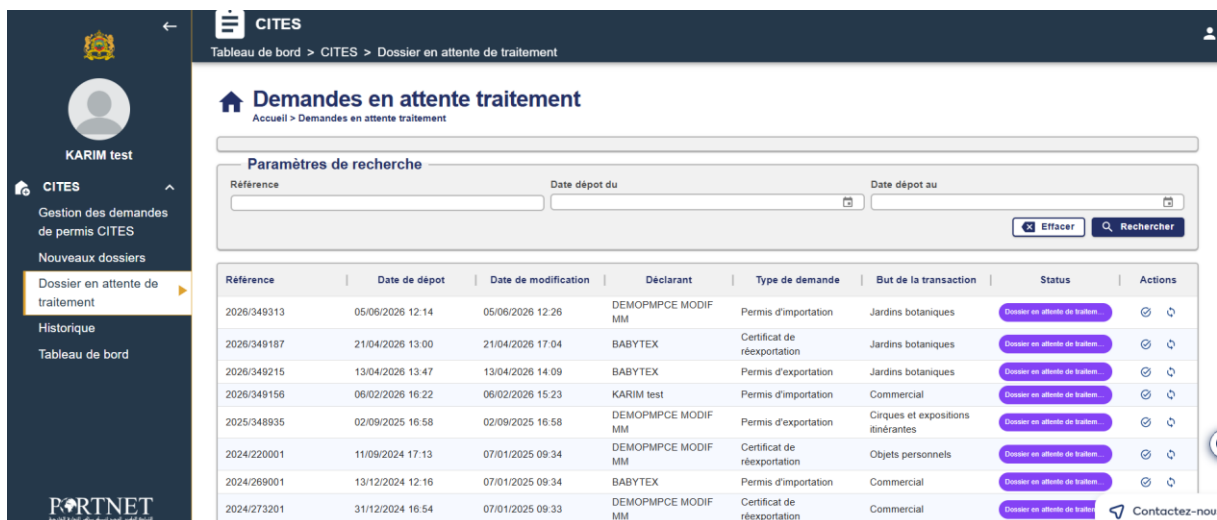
CITES

Tableau de bord > CITES > Dossier en attente de traitement

KARIM test

CITES

Gestion des demandes de permis CITES

Nouveaux dossiers

Dossier en attente de traitement

Historique

Tableau de bord

PORTNET

Demandes en attente traitement

Accueil > Demandes en attente traitement

Paramètres de recherche

Référence

Date dépot du

Date dépot au

Effacer

Rechercher

| Référence | Date de dépot | Date de modification | Déclarant | Type de demande | But de la transaction | Status | Actions |
|---|---|---|---|---|---|---|---|
| 2026/349313 | 05/06/2026 12:14 | 05/06/2026 12:26 | DEMOPMPCE MODIF MM | Permis d'importation | Jardins botaniques | Dossier en attente de traitem... | |
| 2026/349187 | 21/04/2026 13:00 | 21/04/2026 17:04 | BABYTEX | Certificat de réexportation | Jardins botaniques | Dossier en attente de traitem... | |
| 2026/349215 | 13/04/2026 13:47 | 13/04/2026 14:09 | BABYTEX | Permis d'exportation | Jardins botaniques | Dossier en attente de traitem... | |
| 2026/349156 | 06/02/2026 16:22 | 06/02/2026 15:23 | KARIM test | Permis d'importation | Commercial | Dossier en attente de traitem... | |
| 2025/348935 | 02/09/2025 16:58 | 02/09/2025 16:58 | DEMOPMPCE MODIF MM | Permis d'exportation | Cirques et expositions itinérantes | Dossier en attente de traitem... | |
| 2024/220001 | 11/09/2024 17:13 | 07/01/2025 09:34 | DEMOPMPCE MODIF MM | Certificat de réexportation | Objets personnels | Dossier en attente de traitem... | |
| 2024/269001 | 13/12/2024 12:16 | 07/01/2025 09:34 | BABYTEX | Permis d'importation | Commercial | Dossier en attente de traitem... | |
| 2024/273201 | 31/12/2024 16:54 | 07/01/2025 09:33 | DEMOPMPCE MODIF MM | Certificat de réexportation | Commercial | Dossier en attente de traitem | |

Contactez-nou